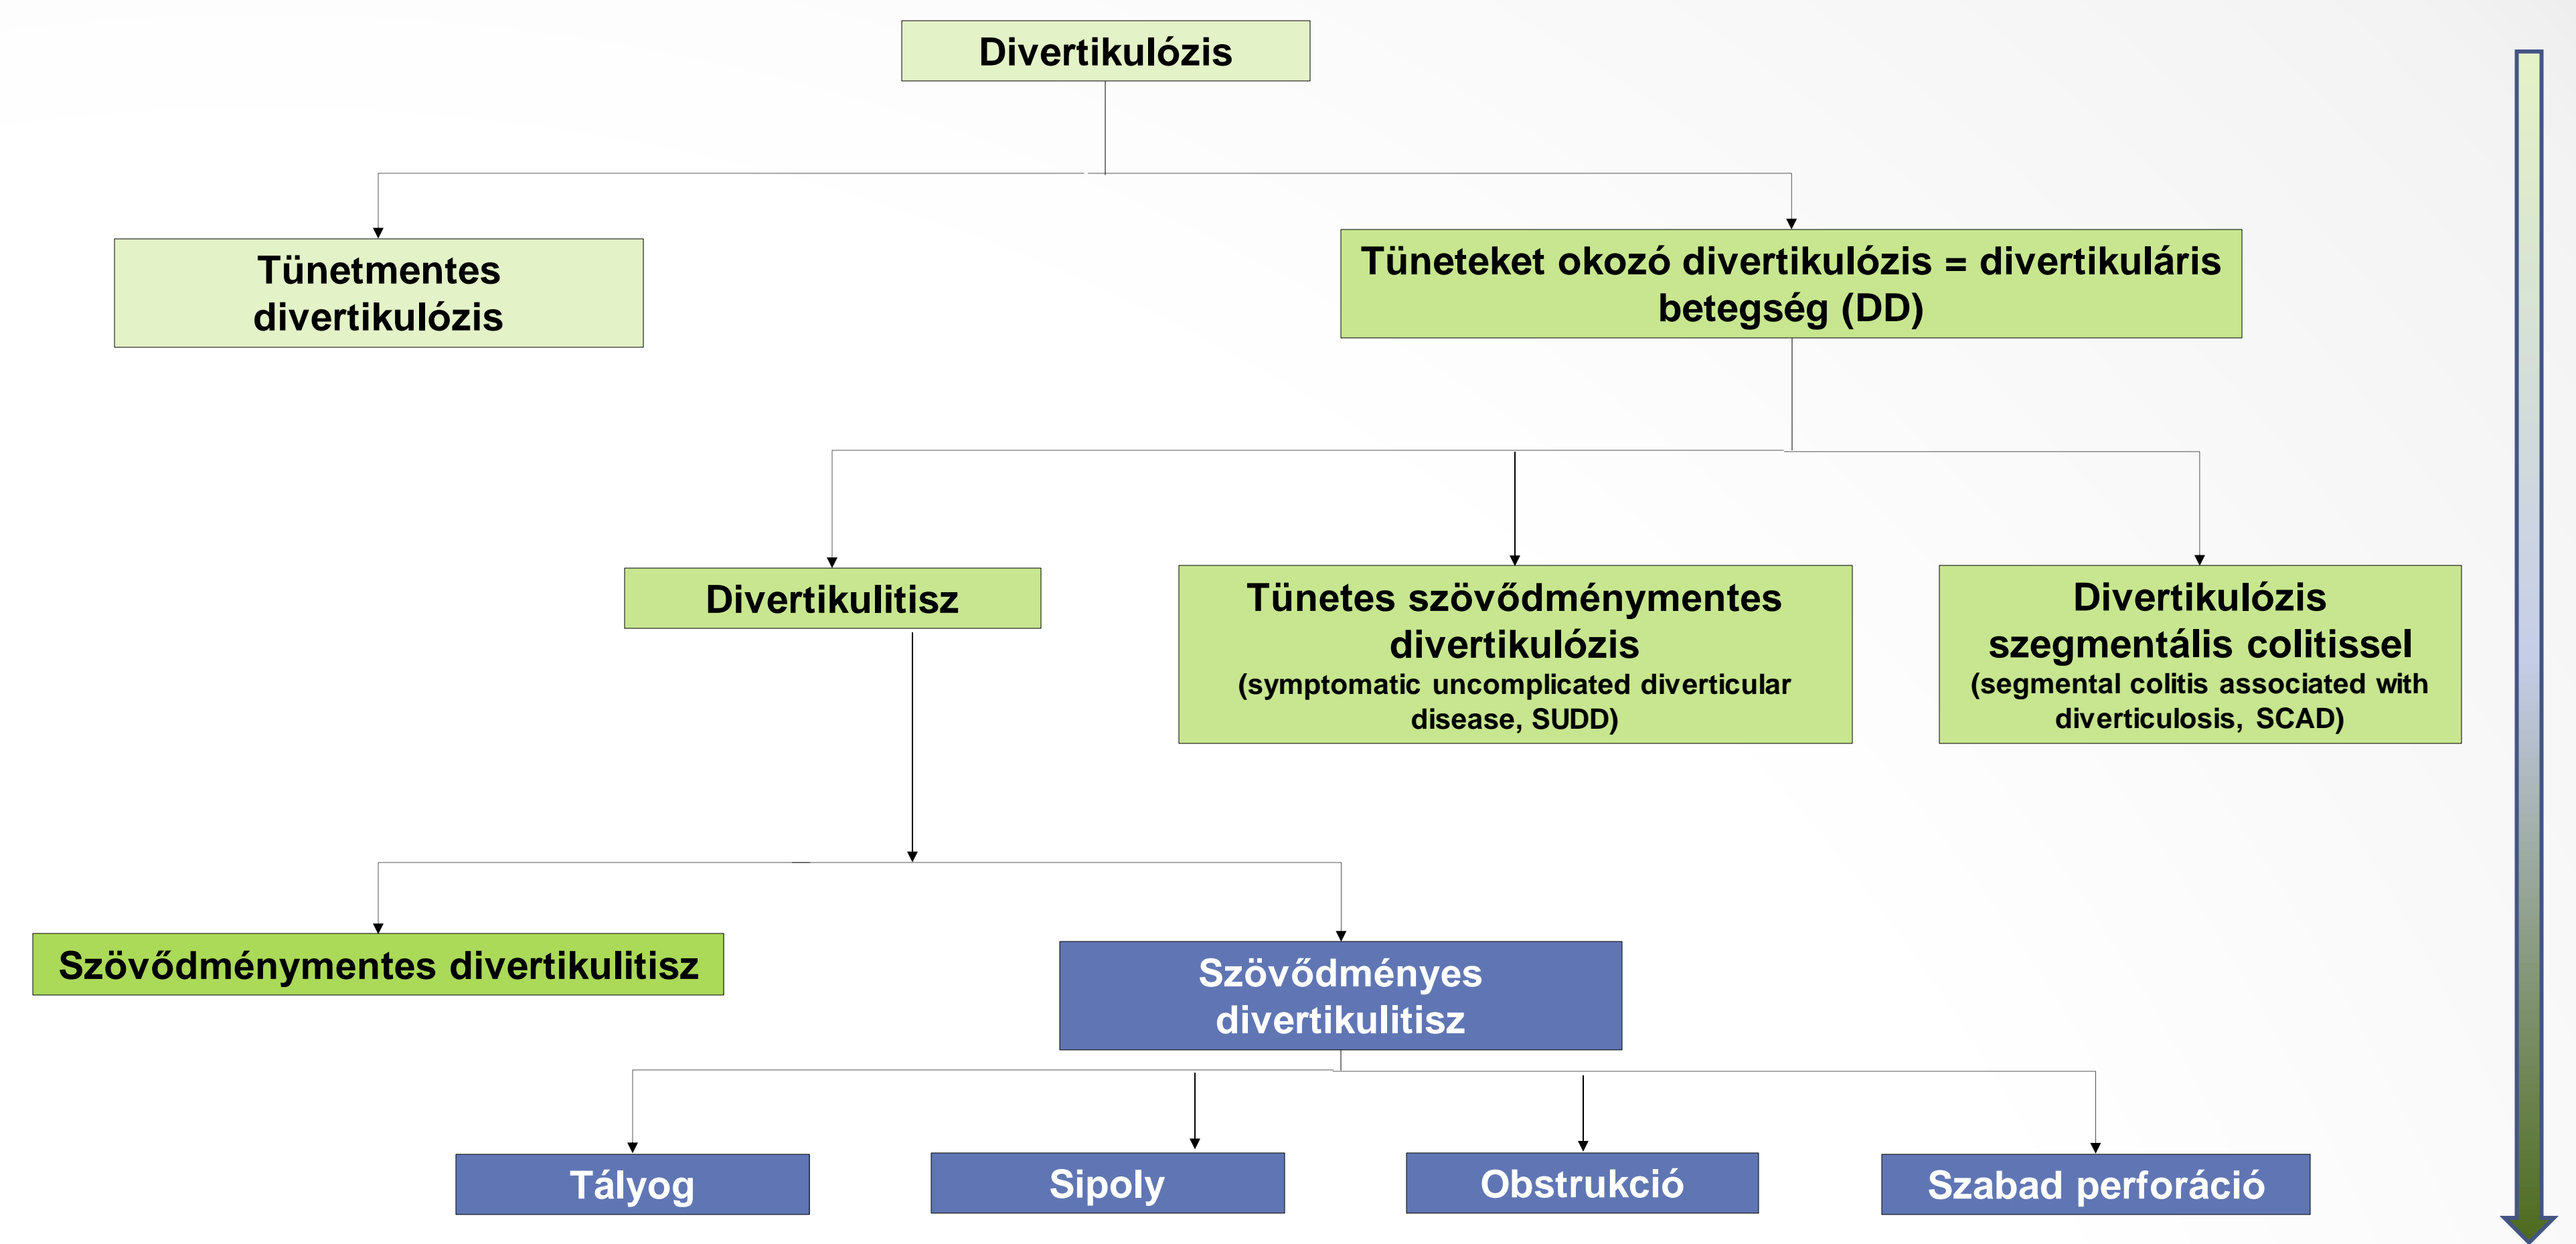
Divertikulózis

Tünetmentes divertikulózis

Tüneteket okozó divertikulózis = divertikuláris betegség (DD)

Divertikulitisz

Tünetes szövődménymentes divertikulózis (symptomatic uncomplicated diverticular disease, SUDD)

Divertikulózis szegmentális colitissel (segmental colitis associated with diverticulosis, SCAD)

Szövődménymentes divertikulitisz

Szövődményes divertikulitisz

Tályog

Sipoly

Obstrukció

Szabad perforáció